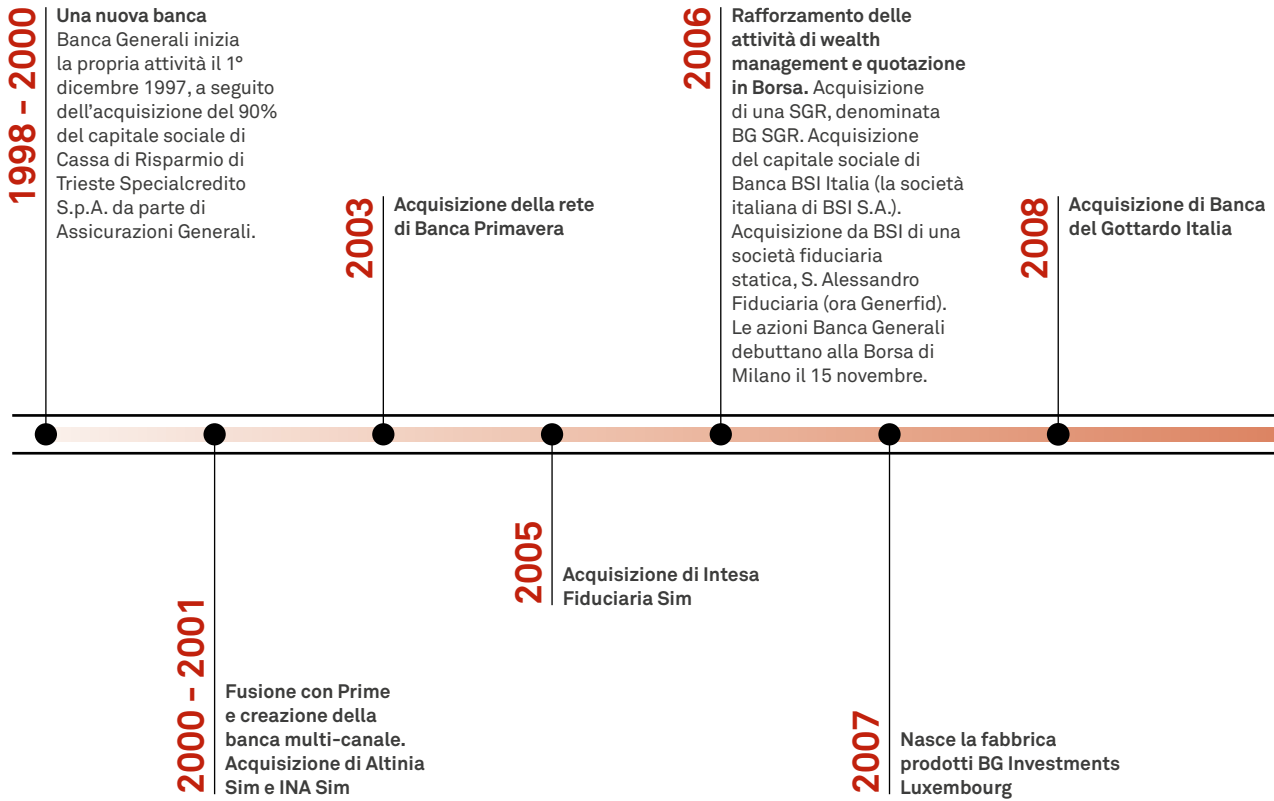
1998 - 2000
Una nuova banca
Banca Generali inizia la propria attività il 1° dicembre 1997, a seguito dell'acquisizione del 90% del capitale sociale di Cassa di Risparmio di Trieste Specialcredito S.p.A. da parte di Assicurazioni Generali.

2000 - 2001
Fusione con Prime e creazione della banca multi-canale. Acquisizione di Altinia Sim e INA Sim

2003
Acquisizione della rete di Banca Primavera

2005
Acquisizione di Intesa Fiduciaria Sim

2006
Rafforzamento delle attività di wealth management e quotazione in Borsa. Acquisizione di una SGR, denominata BG SGR. Acquisizione del capitale sociale di Banca BSI Italia (la società italiana di BSI S.A.). Acquisizione da BSI di una società fiduciaria statica, S. Alessandro Fiduciaria (ora Generfid). Le azioni Banca Generali debuttano alla Borsa di Milano il 15 novembre.

2007
Nasce la fabbrica prodotti BG Investments Luxembourg

2008
Acquisizione di Banca del Gottardo Italia